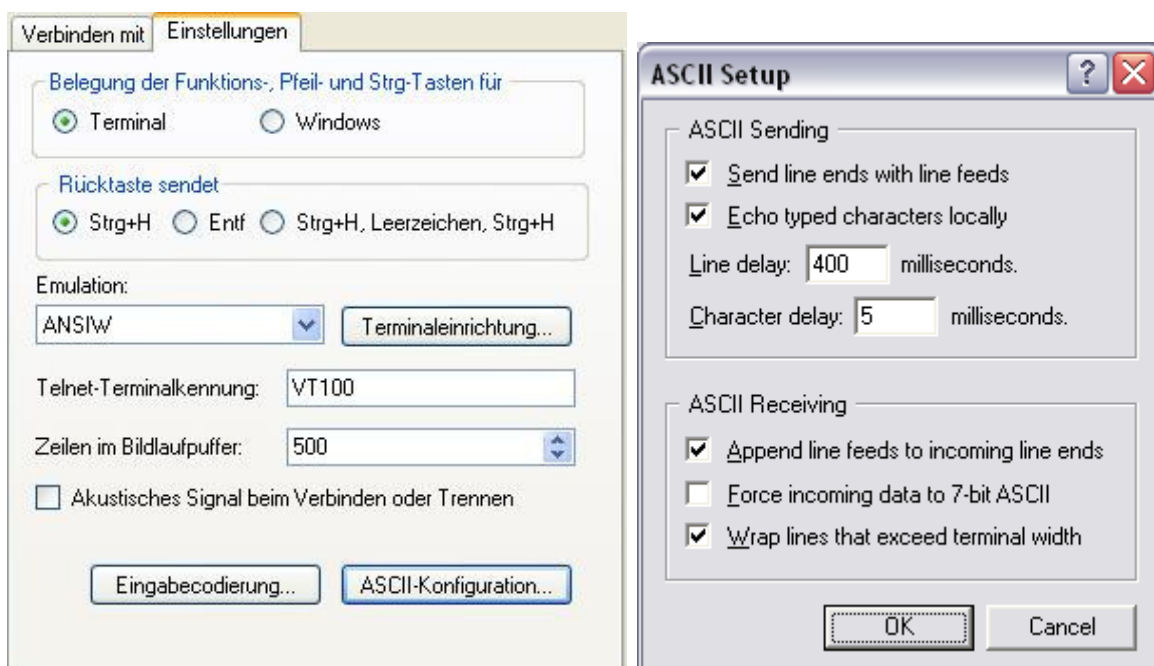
Verbinden mit | Einstellungen

Belegung der Funktions-, Pfeil- und Strg-Tasten für
Terminal
Windows

Rücktaste sendet
Strg+H
Entf
Strg+H, Leerzeichen, Strg+H

Emulation:
ANSIW
Terminaleinrichtung...

Telnet-Terminalkennung: VT100

Zeilen im Bildlaufpuffer: 500

Akustisches Signal beim Verbinden oder Trennen

Eingabecodierung...
ASCII-Konfiguration...

ASCII Setup
?

ASCII Sending
Send line ends with line feeds
Echo typed characters locally
Line delay: 400 milliseconds.
Character delay: 5 milliseconds.

ASCII Receiving
Append line feeds to incoming line ends
Force incoming data to 7-bit ASCII
Wrap lines that exceed terminal width

OK
Cancel